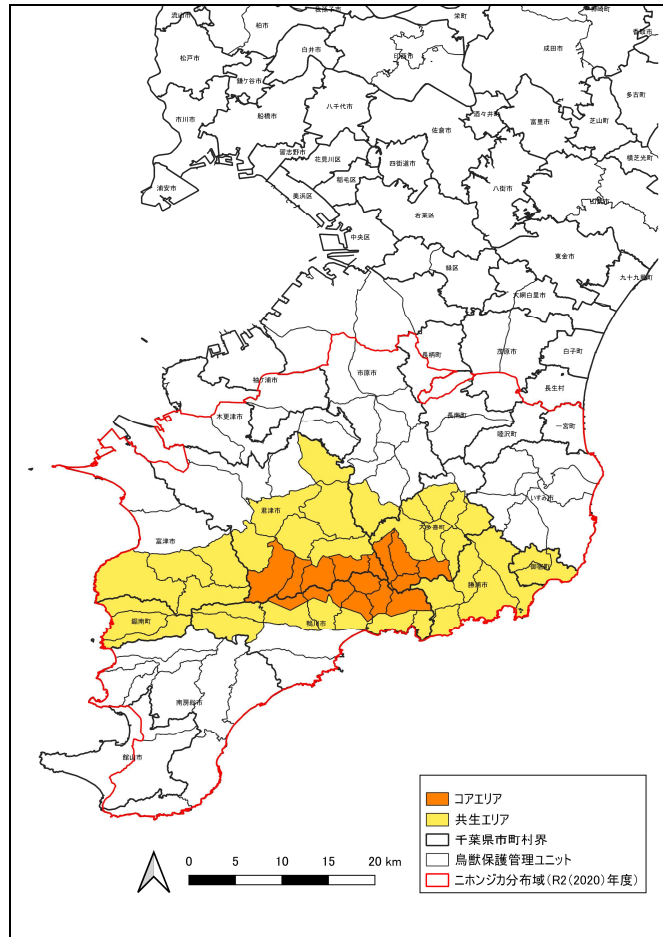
流山市
柏市
我孫子市
栄町
神崎町
香取市
松戸市
白井市
印西市
成田市
鎌ケ谷市
多古町
市川市
船橋市
八千代市
酒々井町
富里市
芝山町
佐倉市
習志野市
花見川区
四街道市
横芝光町
稲毛区
八街市
浦安市
美浜区
若葉区
山武市
中央区
東金市
緑区
九十九里町
大網白里市
白子町
茂原市
長柄町
袖ケ浦市
市原市
長生村
長南町
木更津市
一宮町
睦沢町
いすみ市
君津市
大多喜町
富津市
御宿町
勝浦市
鋸南町
鴨川市
南房総市
館山市
0
5
10
15
20 km
コアエリア
共生エリア
千葉県市町村界
鳥獣保護管理ユニット
ニホンジカ分布域（R2（2020）年度）